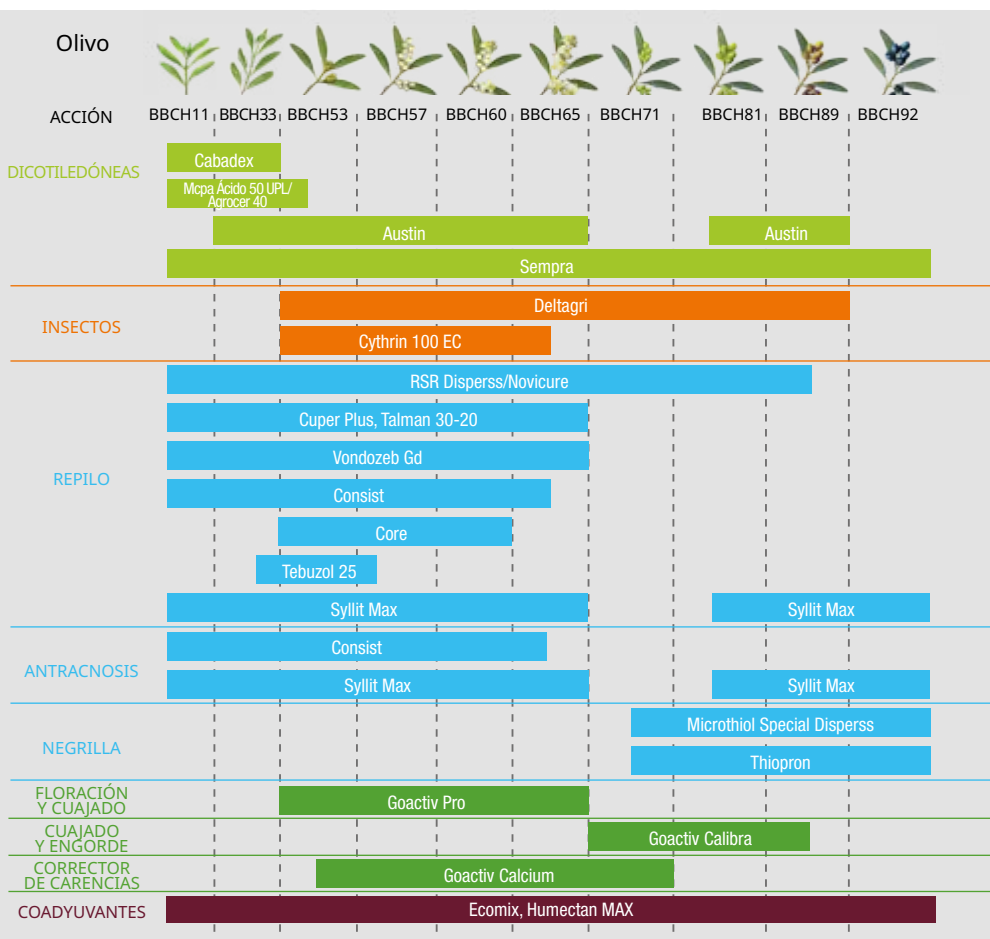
Olivo

ACCIÓN BBCH11 BBCH33 BBCH53 BBCH57 BBCH60 BBCH65 BBCH71 BBCH81 BBCH89 BBCH92

DICOTILEDÓNEAS
Cabadex
Mcpa Ácido 50 UPL/ Agrocer 40
Austin
Austin
Sempra

INSECTOS
Deltagri
Cythrin 100 EC

REPILO
RSR Disperss/Novicure
Cuper Plus, Talman 30-20
Vondozeb Gd
Consist
Core
Tebuzol 25
Syllit Max
Syllit Max

ANTRACNOSIS
Consist
Syllit Max
Syllit Max

NEGRILLA
Microthiol Special Disperss
Thiopron

FLORACIÓN Y CUAJADO
Goactiv Pro

CUAJADO Y ENGORDE
Goactiv Calibra

CORRECTOR DE CARENCIAS
Goactiv Calcium

COADYUVANTES
Ecomix, Humectan MAX